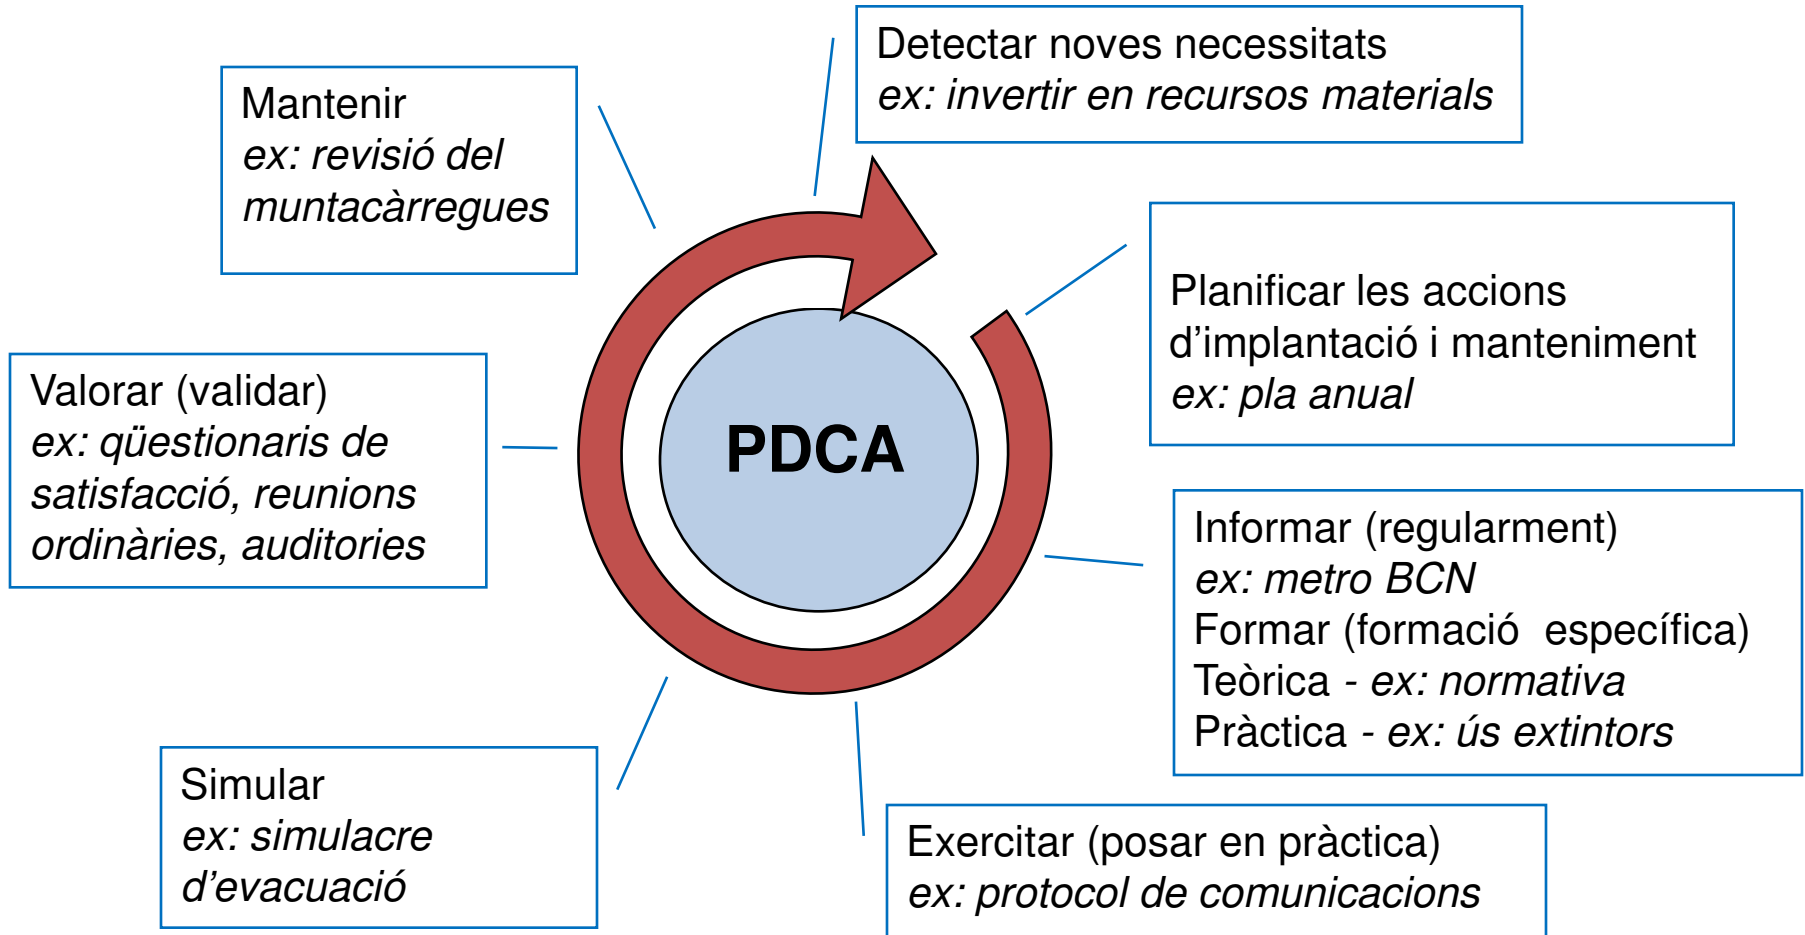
Detectar noves necessitats
ex: invertir en recursos materials

Mantenir
ex: revisió del muntacàrregues

Planificar les accions d'implantació i manteniment
ex: pla anual

PDCA

Valorar (validar)
ex: qüestionaris de satisfacció, reunions ordinàries, auditories

Informar (regularment)
ex: metro BCN
Formar (formació específica)
Teòrica - ex: normativa
Pràctica - ex: ús extintors

Simular
ex: simulacre d'evacuació

Exercitar (posar en pràctica)
ex: protocol de comunicacions